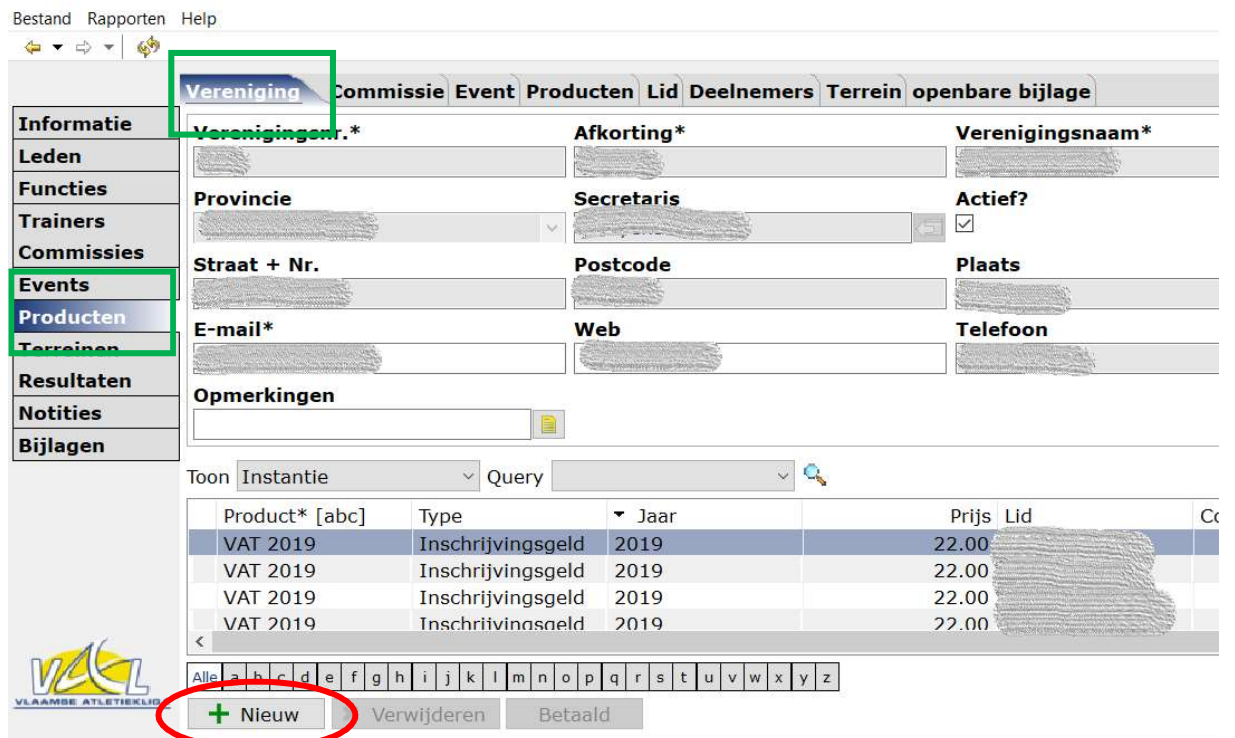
Bestand Rapporten Help

Vereniging Commissie Event Producten Lid Deelnemers Terrein openbare bijlage

Informatie
Leden
Functies
Trainers
Commissies
Events
Producten
Terreinen
Resultaten
Notities
Bijlagen

Verenigingsnr.*
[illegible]
Afkorting*
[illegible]
Verenigingsnaam*
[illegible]
Provincie
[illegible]
Secretaris
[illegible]
Actief?
Straat + Nr.
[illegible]
Postcode
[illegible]
Plaats
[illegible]
E-mail*
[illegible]
Web
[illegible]
Telefoon
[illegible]
Opmerkingen

Toon Instantie Query

| Product* [abc] | Type | Jaar | Prijs | Lid | Co |
|---|---|---|---|---|---|
| VAT 2019 | Inschrijvingsgeld | 2019 | 22.00 | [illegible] | |
| VAT 2019 | Inschrijvingsgeld | 2019 | 22.00 | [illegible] | |
| VAT 2019 | Inschrijvingsgeld | 2019 | 22.00 | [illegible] | |
| VAT 2019 | Inschrijvingsgeld | 2019 | 22.00 | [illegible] | |

Alle a b c d e f g h i j k l m n o p q r s t u v w x y z

VAL
VLAAMSE ATLETIEKLIGA

+ Nieuw Verwijderen Betaald